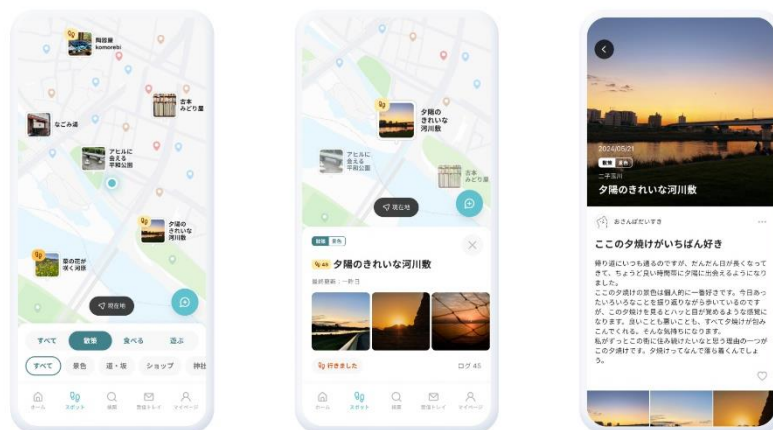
珈琲屋 komorebi

古本 みどり屋

なごみ湯

アヒルに 会える 平和公園

夕陽の きれいな 河川敷

菜の花が 咲く河原

現在地

すべて 散策 食べる 遊ぶ

すべて 景色 道・坂 ショップ 神社

ホーム スポット 検索 散歩トレイ マイページ

夕陽の きれいな 河川敷

アヒルに 会える 平和公園

古本 みどり屋

現在地

散策 景色

45 夕陽のきれいな河川敷

最終更新：一昨日

行きました

ログ 45

ホーム スポット 検索 散歩トレイ マイページ

2024/05/21

散策 景色

二子玉川

夕陽のきれいな河川敷

おさんぽだいすき

ここの夕焼けがいちばん好き

帰り道にいつも通るのですが、だんだん日が長くなってきて、ちょうど良い時間帯に夕陽に出会えるようになりました。
ここの夕焼けの景色は個人的に一番好きです。今日あったいろいろなことを振り返りながら歩いているのですが、この夕焼けを見るとハッと目が覚めるような感覚になります。悲しいことも嬉しいことも、すべて夕焼けが包みこんでくれる。そんな気持ちになります。
私がずっとこの街に住み続けたいなと思う理由の一つがこの夕焼けです。夕焼けってなんで落ち着くんでしょう。